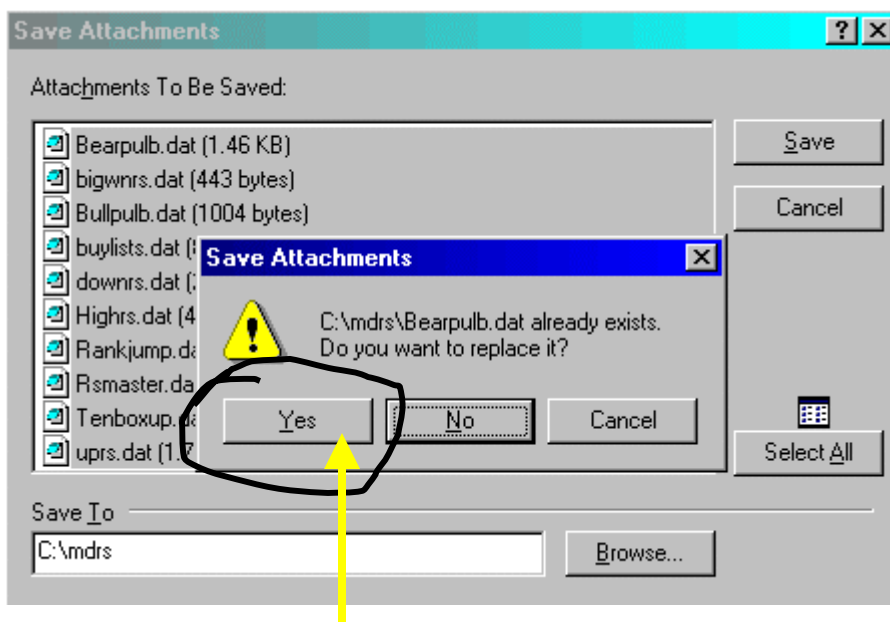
Save Attachments

?

Attachments To Be Saved:

Bearpulb.dat (1.46 KB)
bigwnrs.dat (443 bytes)
Bullpulb.dat (1004 bytes)
buylists.dat ([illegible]
downrs.dat ([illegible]
Highrs.dat (4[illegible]
Rankjump.da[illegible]
Rsmaster.da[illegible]
Tenboxup.da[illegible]
uprs.dat (1.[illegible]

Save

Cancel

Select All

Save Attachments

C:\mdrs\Bearpulb.dat already exists.
Do you want to replace it?

Yes

No

Cancel

Save To

C:\mdrs

Browse...